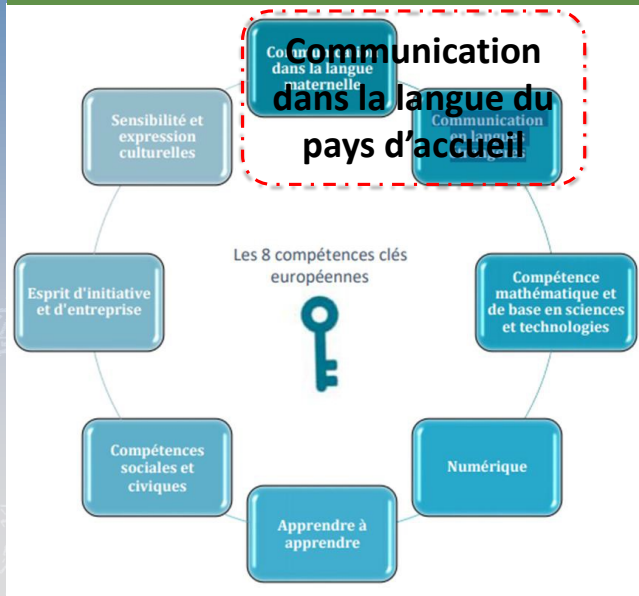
Communication dans la langue du pays d'accueil

Sensibilité et expression culturelles

Compétence mathématique et de base en sciences et technologies

Les 8 compétences clés européennes

Esprit d'initiative et d'entreprise

Numérique

Compétences sociales et civiques

Apprendre à apprendre